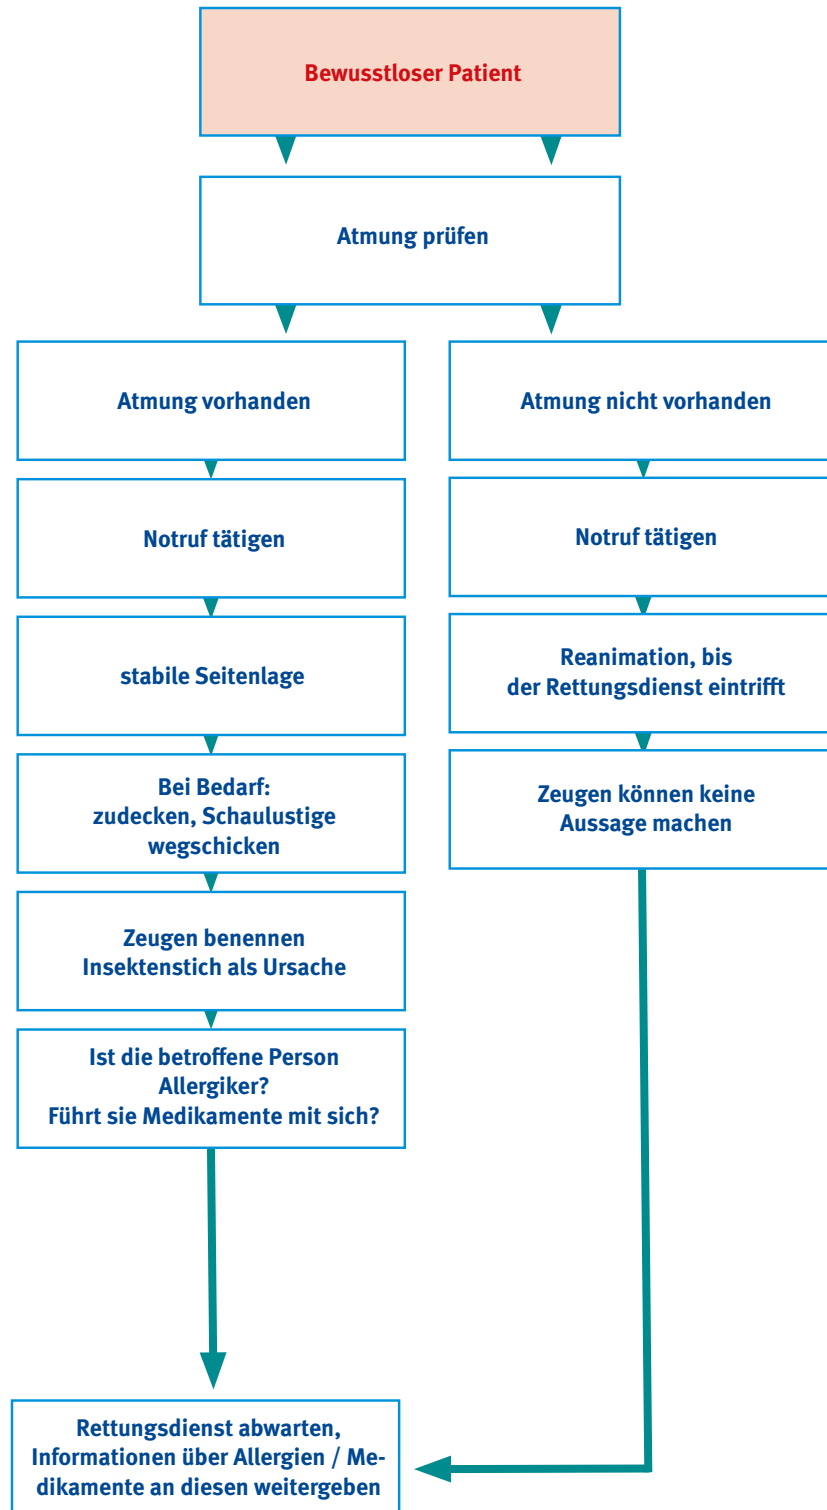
Bewusstloser Patient

Atmung prüfen

Atmung vorhanden

Notruf tätigen

stabile Seitenlage

Bei Bedarf: zudecken, Schaulustige wegschicken

Zeugen benennen Insektenstich als Ursache

Ist die betroffene Person Allergiker? Führt sie Medikamente mit sich?

Atmung nicht vorhanden

Notruf tätigen

Reanimation, bis der Rettungsdienst eintrifft

Zeugen können keine Aussage machen

Rettungsdienst abwarten, Informationen über Allergien / Medikamente an diesen weitergeben